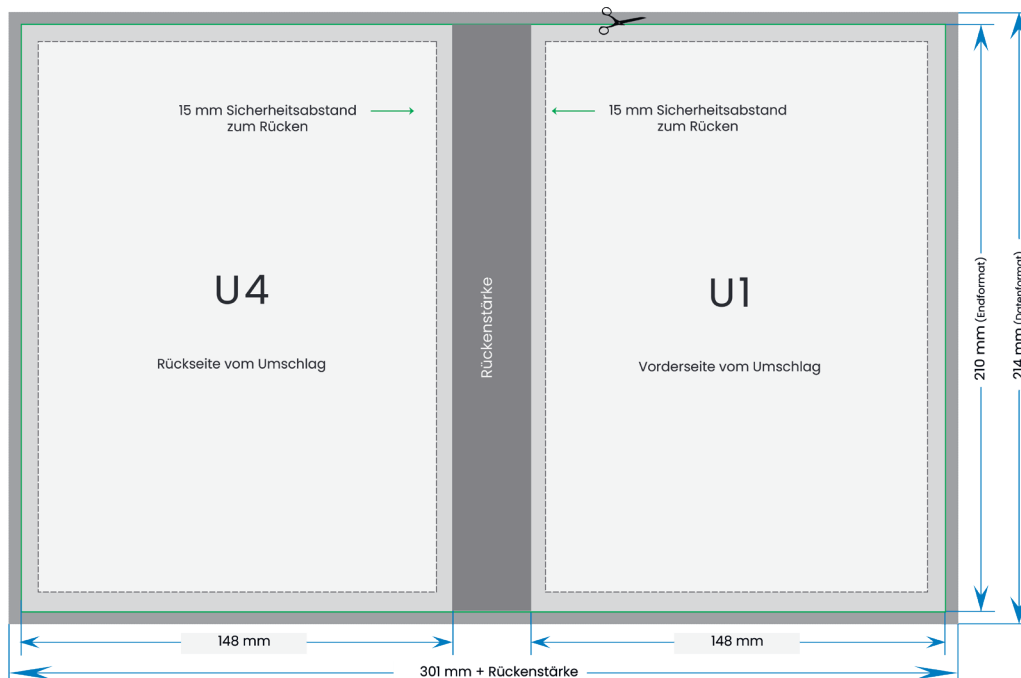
15 mm Sicherheitsabstand zum Rücken

15 mm Sicherheitsabstand zum Rücken

U4

Rückseite vom Umschlag

Rückenstärke

U1

Vorderseite vom Umschlag

210 mm (Endformat)

214 mm (Datenformat)

148 mm

148 mm

301 mm + Rückenstärke